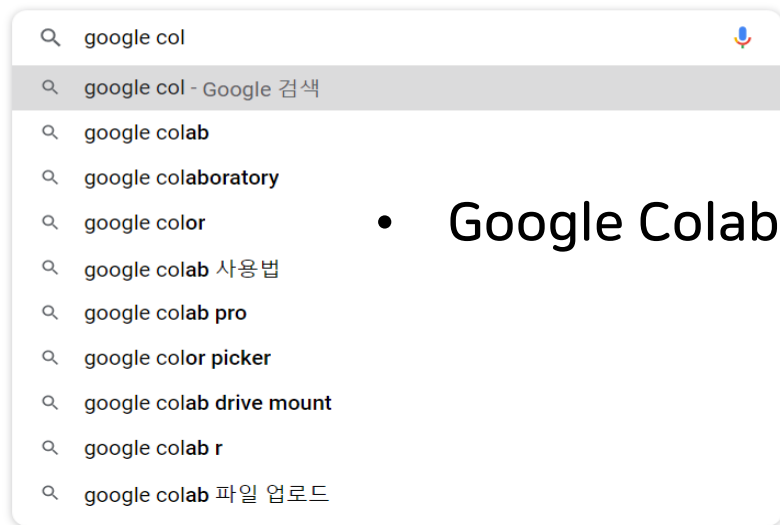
google col

google col - Google 검색
google colab
google colaboratory
google color
google colab 사용법
google colab pro
google color picker
google colab drive mount
google colab r
google colab 파일 업로드

• Google Colab